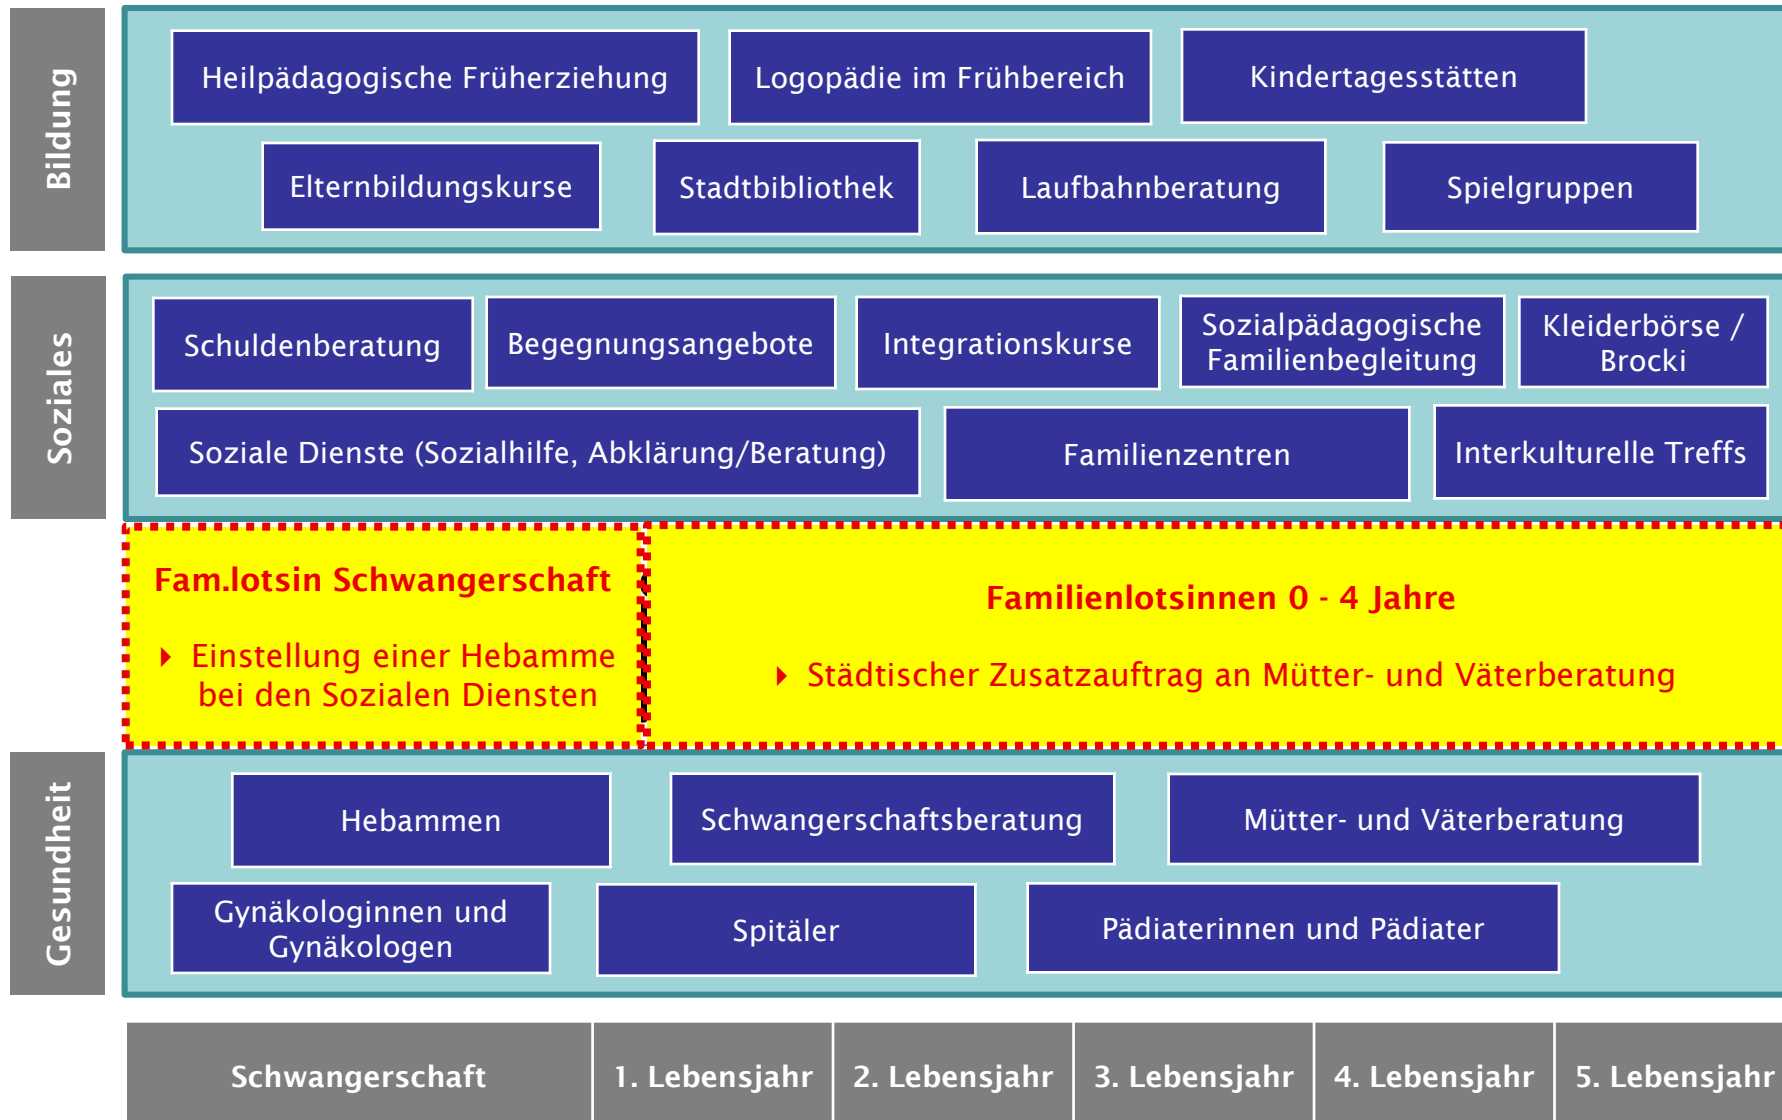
Bildung

Heilpädagogische Früherziehung

Logopädie im Frühbereich

Kindertagesstätten

Elternbildungskurse

Stadtbibliothek

Laufbahnberatung

Spielgruppen

Soziales

Schuldenberatung

Begegnungsangebote

Integrationskurse

Sozialpädagogische Familienbegleitung

Kleiderbörse / Brocki

Soziale Dienste (Sozialhilfe, Abklärung/Beratung)

Familienzentren

Interkulturelle Treffs

Fam.lotsin Schwangerschaft

Einstellung einer Hebamme bei den Sozialen Diensten

Familienlotsinnen 0 - 4 Jahre

Städtischer Zusatzauftrag an Mütter- und Väterberatung

Gesundheit

Hebammen

Schwangerschaftsberatung

Mütter- und Väterberatung

Gynäkologinnen und Gynäkologen

Spitäler

Pädiaterinnen und Pädiater

| Schwangerschaft | 1. Lebensjahr | 2. Lebensjahr | 3. Lebensjahr | 4. Lebensjahr | 5. Lebensjahr |